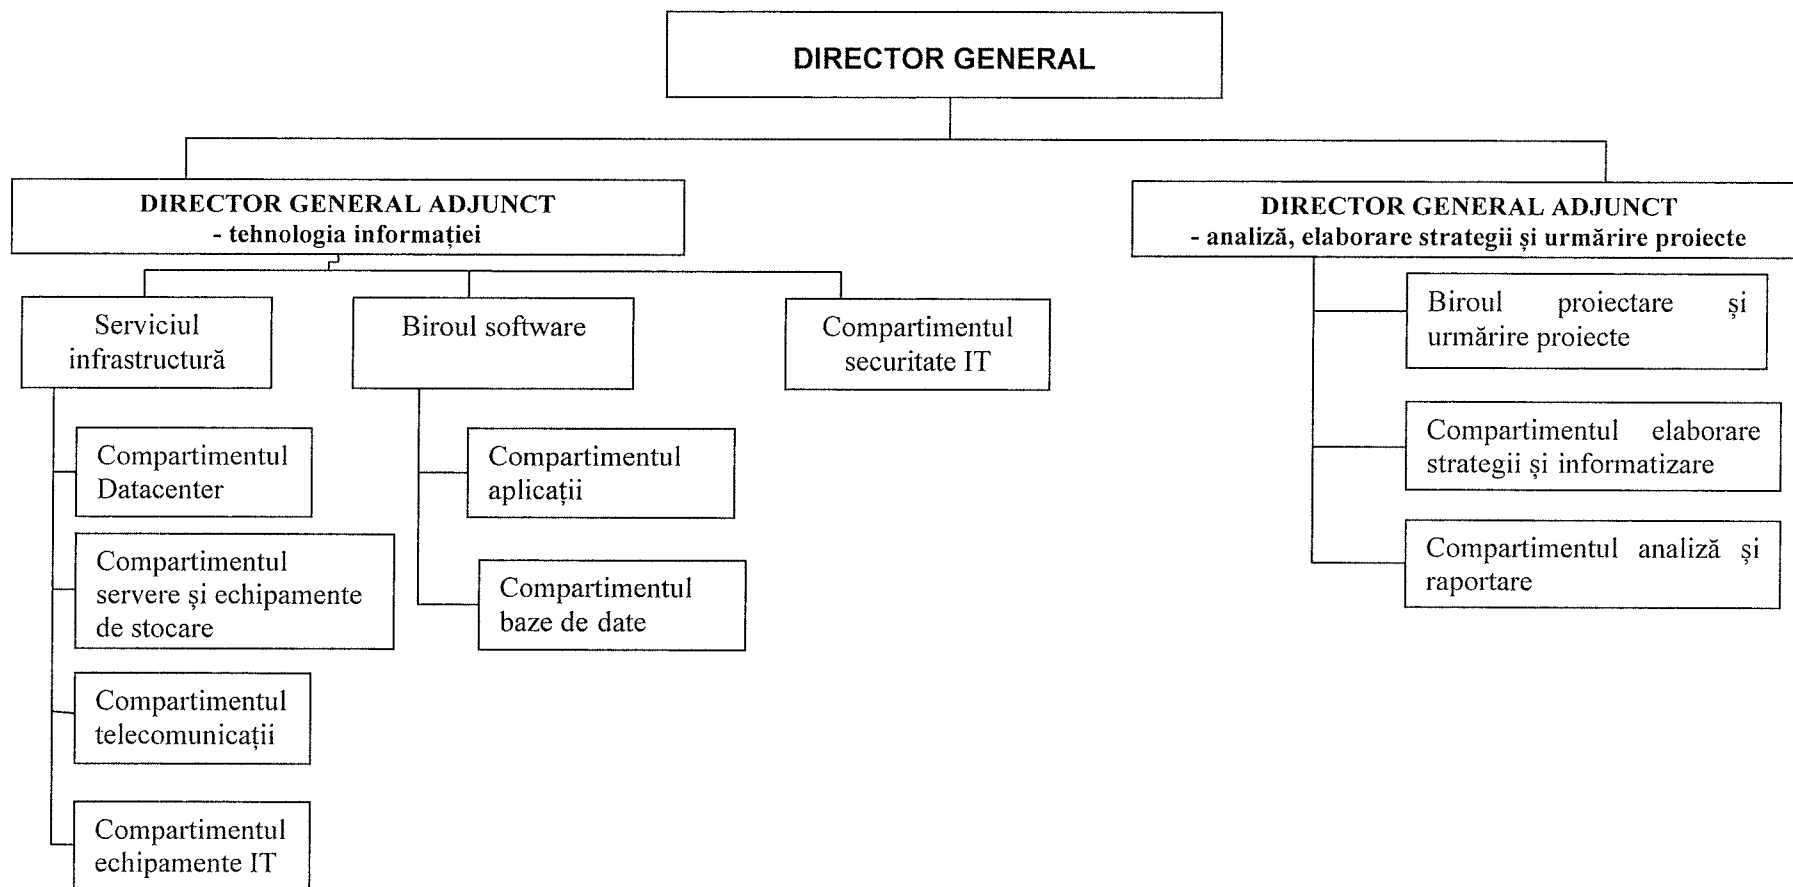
DIRECTOR GENERAL

DIRECTOR GENERAL ADJUNCT
- tehnologia informației

Serviciul infrastructură

Compartimentul Datacenter

Compartimentul servere și echipamente de stocare

Compartimentul telecomunicații

Compartimentul echipamente IT

Biroul software

Compartimentul aplicații

Compartimentul baze de date

Compartimentul securitate IT

DIRECTOR GENERAL ADJUNCT
- analiză, elaborare strategii și urmărire proiecte

Biroul proiectare și urmărire proiecte

Compartimentul elaborare strategii și informatizare

Compartimentul analiză și raportare